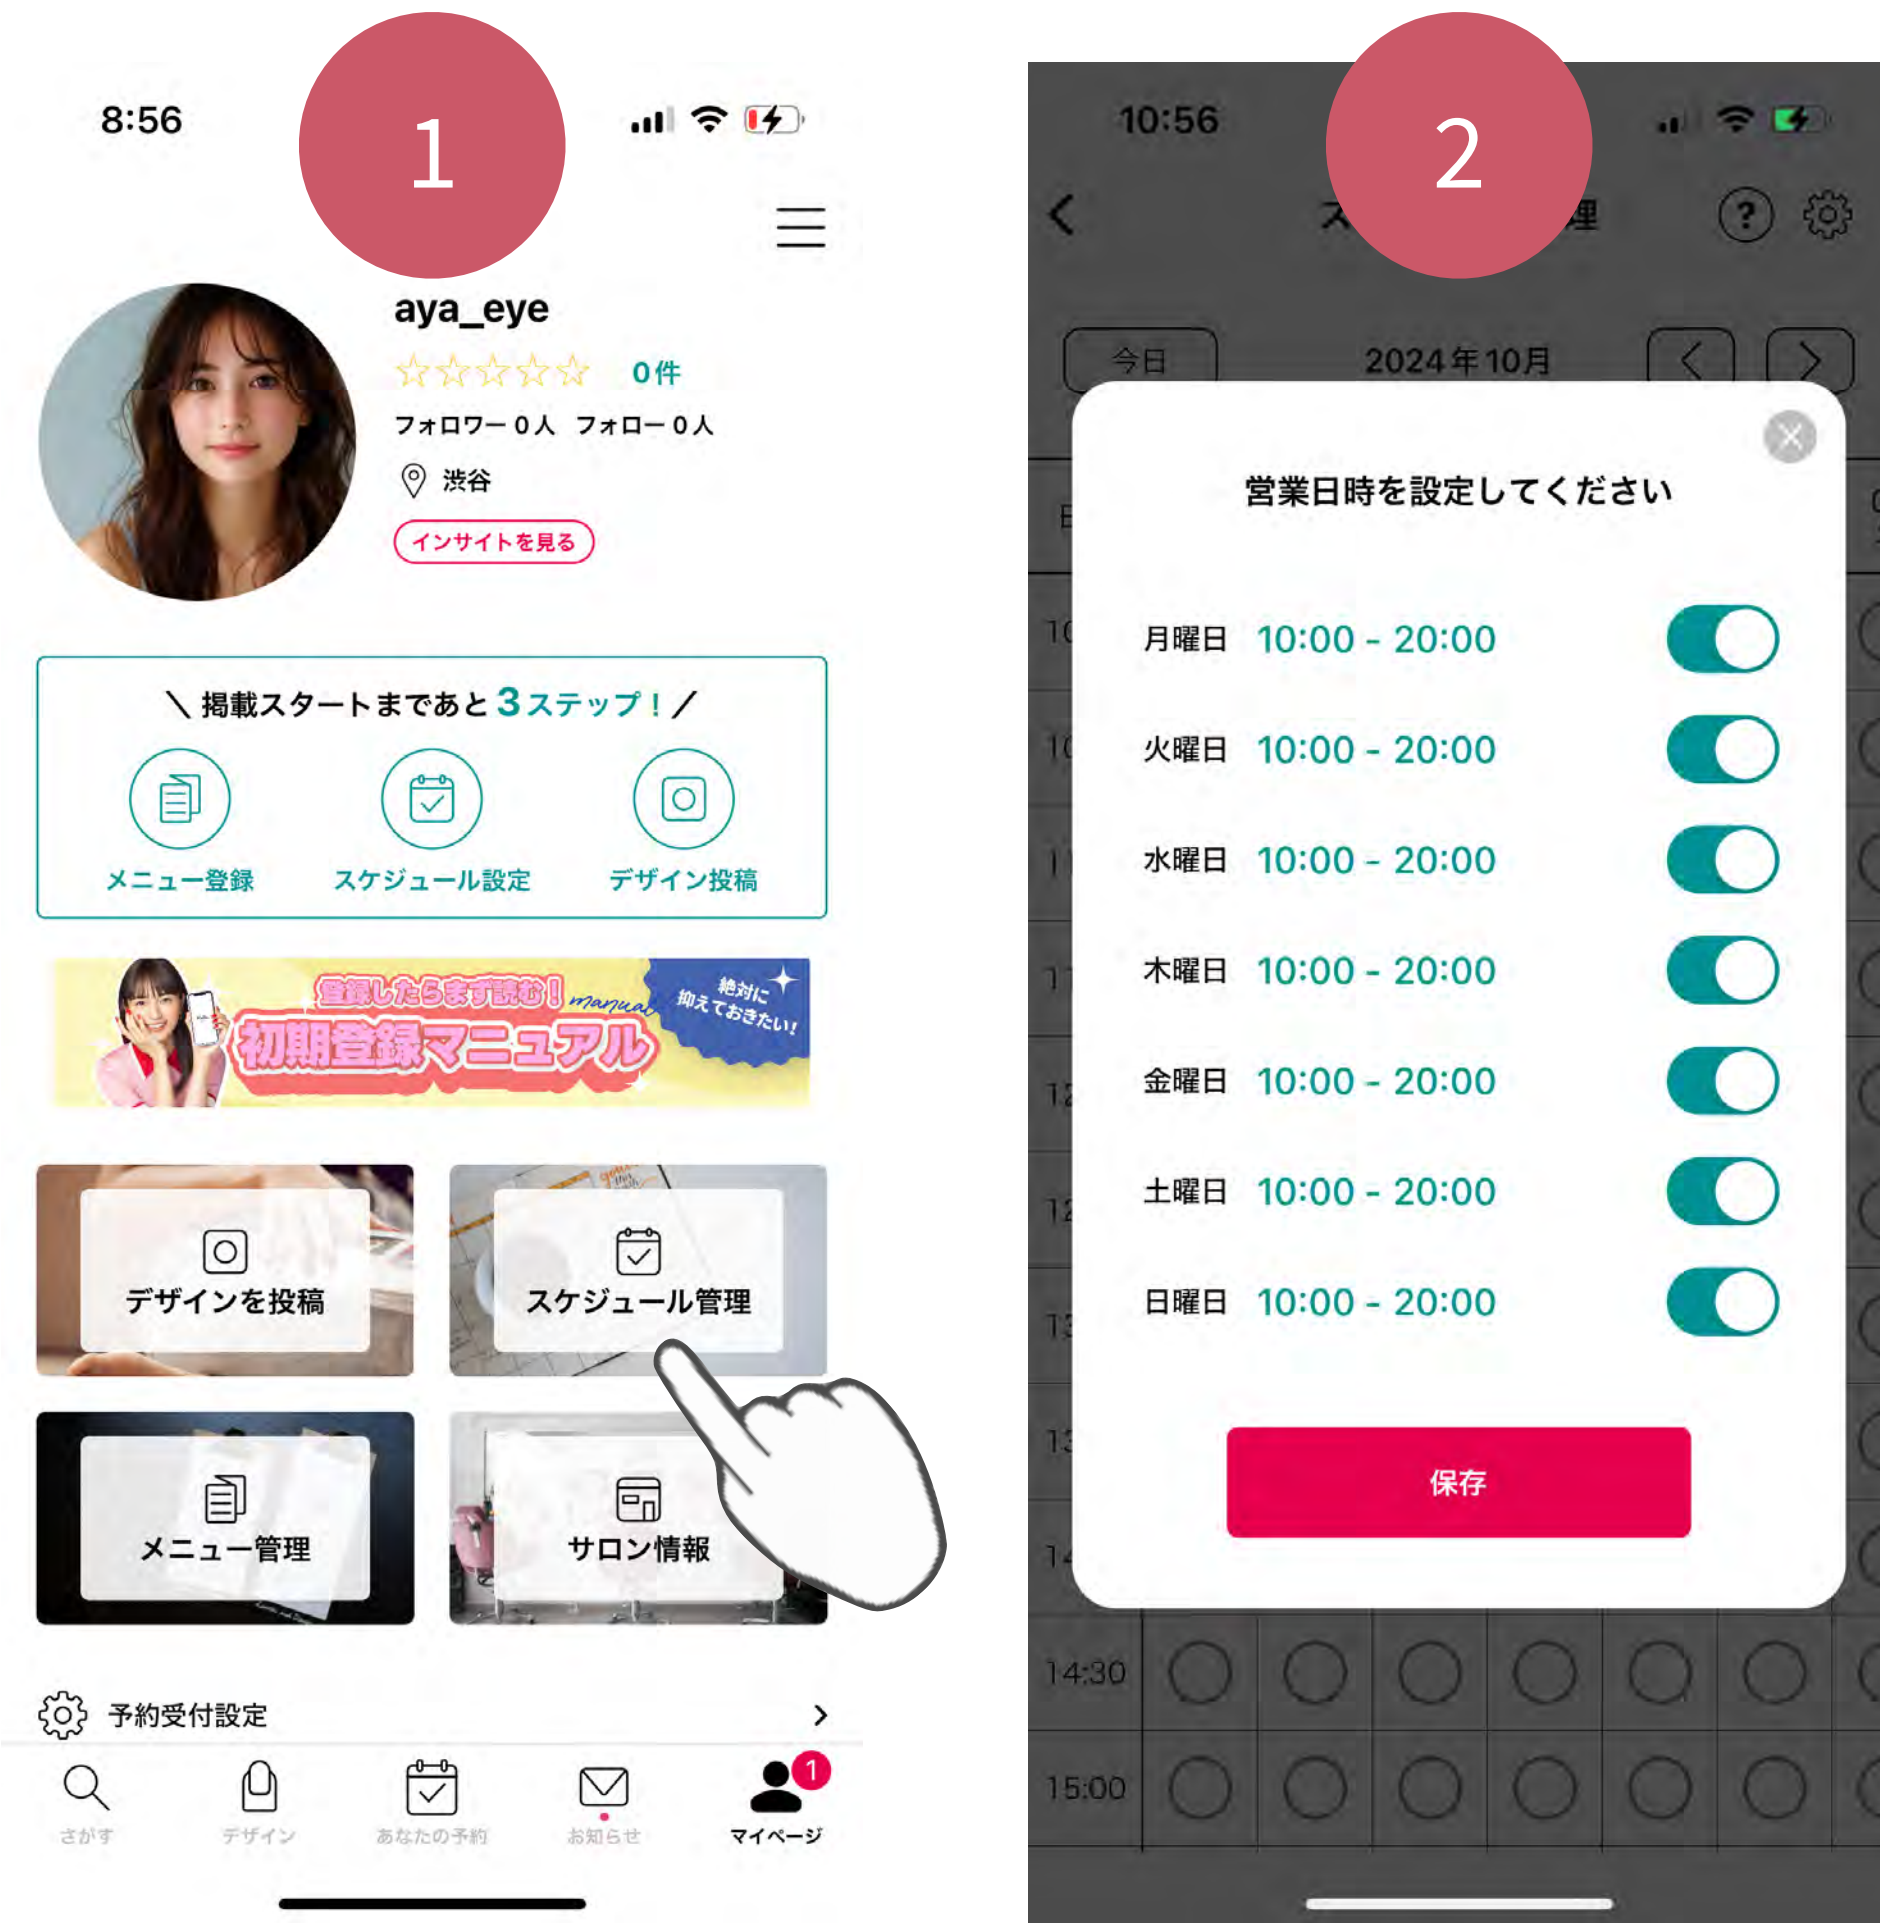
8:56

1

aya_eye
☆☆☆☆☆ 0件
フォロワー 0人 フォロー 0人
渋谷
インサイトを見る

＼ 掲載スタートまであと 3ステップ！／
メニュー登録
スケジュール設定
デザイン投稿

登録したらまず読む！ manual
初期登録マニュアル
絶対に抑えておきたい！

デザインを投稿
スケジュール管理
メニュー管理
サロン情報

予約受付設定

さがす
デザイン
あなたの予約
お知らせ
マイページ
1

10:56

2

ス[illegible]理

今日
2024年10月

営業日時を設定してください

月曜日 10:00 - 20:00
火曜日 10:00 - 20:00
水曜日 10:00 - 20:00
木曜日 10:00 - 20:00
金曜日 10:00 - 20:00
土曜日 10:00 - 20:00
日曜日 10:00 - 20:00

保存

14:30
15:00